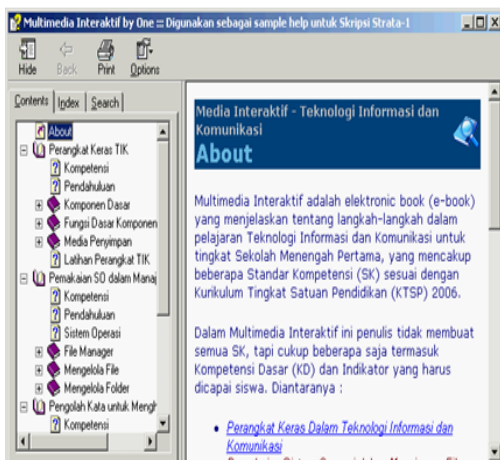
Multimedia Interaktif by One :: Digunakan sebagai sample help untuk Skripsi Strata-1

Hide
Back
Print
Options

Contents
Index
Search

About
Perangkat Keras TIK
Kompetensi
Pendahuluan
Komponen Dasar
Fungsi Dasar Komponen
Media Penyimpan
Latihan Perangkat TIK
Pemakaian SO dalam Manaj
Kompetensi
Pendahuluan
Sistem Operasi
File Manager
Mengelola File
Mengelola Folder
Pengolah Kata untuk Mengh
Kompetensi

Media Interaktif - Teknologi Informasi dan Komunikasi
About

Multimedia Interaktif adalah elektronic book (e-book) yang menjelaskan tentang langkah-langkah dalam pelajaran Teknologi Informasi dan Komunikasi untuk tingkat Sekolah Menengah Pertama, yang mencakup beberapa Standar Kompetensi (SK) sesuai dengan Kurikulum Tingkat Satuan Pendidikan (KTSP) 2006.

Dalam Multimedia Interaktif ini penulis tidak membuat semua SK, tapi cukup beberapa saja termasuk Kompetensi Dasar (KD) dan Indikator yang harus dicapai siswa. Diantaranya :

• Perangkat Keras Dalam Teknologi Informasi dan Komunikasi
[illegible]